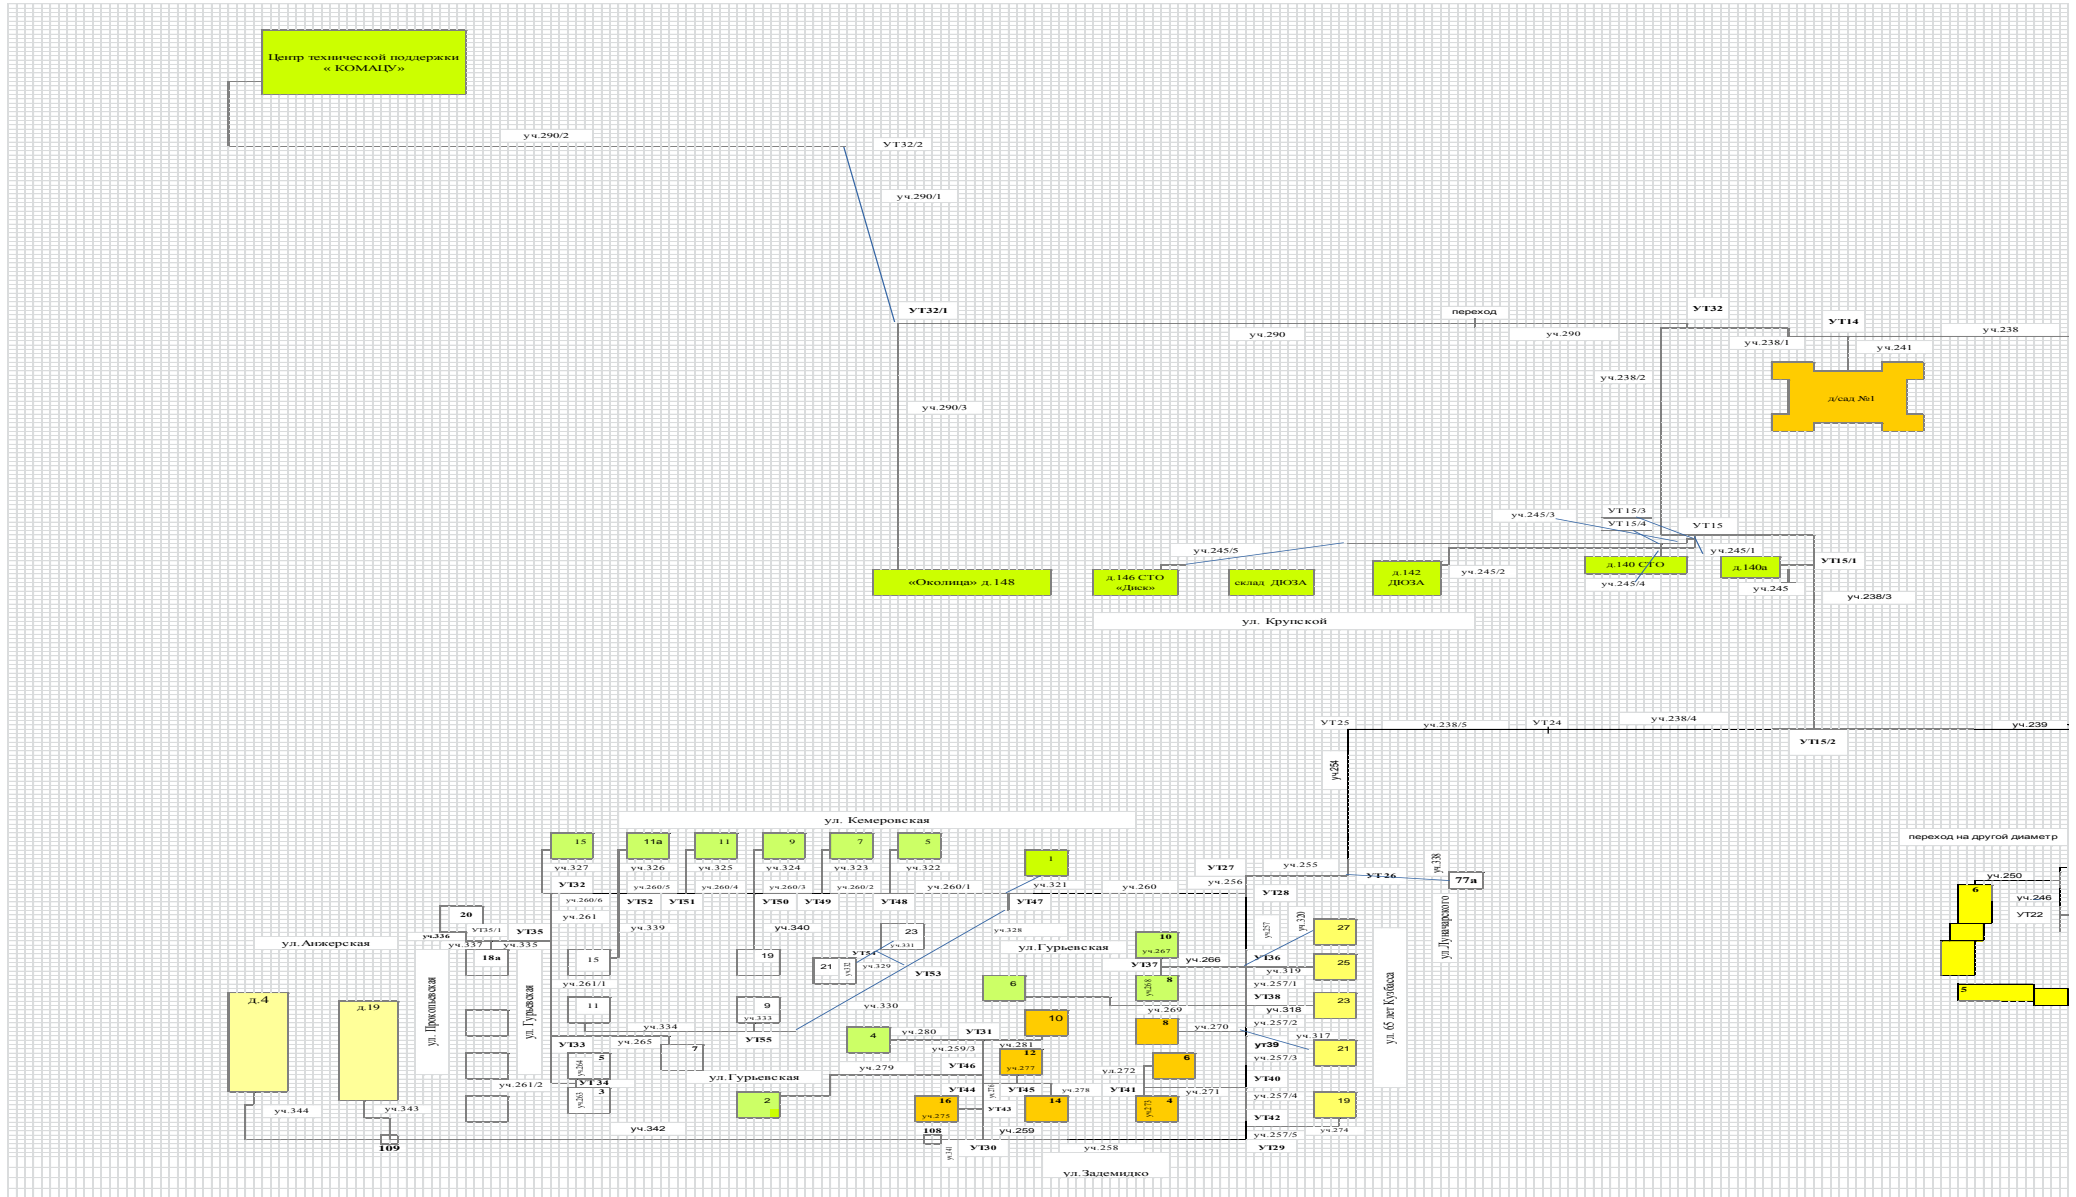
Центр технической поддержки « КОМАЦУ»

уч.290/2
УТ32/2
уч.290/1
УТ32/1
уч.290/3
уч.290
переход
уч.290
УТ32
УТ14
уч.238
уч.238/1
уч.241
уч.238/2
д/сад №1

УТ15/3
уч.245/3
УТ15/4
УТ15
уч.245/5
уч.245/1
УТ15/1
«Околица» д.148
д.146 СТО «Диск»
склад ДЮЗА
д.142 ДЮЗА
уч.245/2
д.140 СТО
д.140а
уч.245/4
уч.245
уч.238/3
ул. Крупской

УТ25
уч.238/5
УТ24
уч.238/4
уч.239
УТ15/2
уч.254

ул. Кемеровская
переход на другой диаметр
15
11а
11
9
7
5
1
уч.327
уч.326
уч.325
уч.324
уч.323
уч.322
уч.321
УТ27
уч.255
уч.256
УТ 26
уч.338
77а
уч.250
6
уч.246
УТ22
УТ32
уч.260/5
уч.260/4
уч.260/3
уч.260/2
уч.260/1
уч.260
УТ28
20
уч.260/6
УТ52
УТ51
УТ50
УТ49
УТ48
УТ47
уч.261
УТ35
УТ35/1
уч.339
уч.340
23
уч.331
уч.328
ул.Гурьевская
10
уч.267
уч.320
27
уч.257
ул.Анжерская
уч.336
уч.337
уч.335
18а
15
19
УТ54
21
уч.332
уч.329
УТ53
УТ37
уч.266
УТ36
25
уч.319
ул.Луначарского
ул. Прокопьевская
ул. Гурьевская
д.4
д.19
уч.261/1
6
8
уч.268
уч.257/1
УТ38
23
11
9
уч.333
уч.330
уч.269
уч.318
ул. 65 лет Кузбасса
5
уч.334
10
уч.257/2
уч.270
уч.317
4
уч.280
УТ31
8
УТ33
уч.265
7
УТ55
уч.259/3
уч.281
УТ39
21
5
уч.264
12
уч.277
6
уч.257/3
уч.261/2
УТ 34
ул.Гурьевская
уч.279
УТ46
уч.272
УТ40
3
уч.263
УТ44
уч.276
УТ45
уч.278
УТ41
уч.271
уч.257/4
19
уч.344
уч.343
2
16
уч.275
УТ43
14
4
уч.273
УТ42
уч.274
уч.342
108
уч.259
уч.257/5
109
уч.341
УТ30
уч.258
УТ29
ул.Заземидко